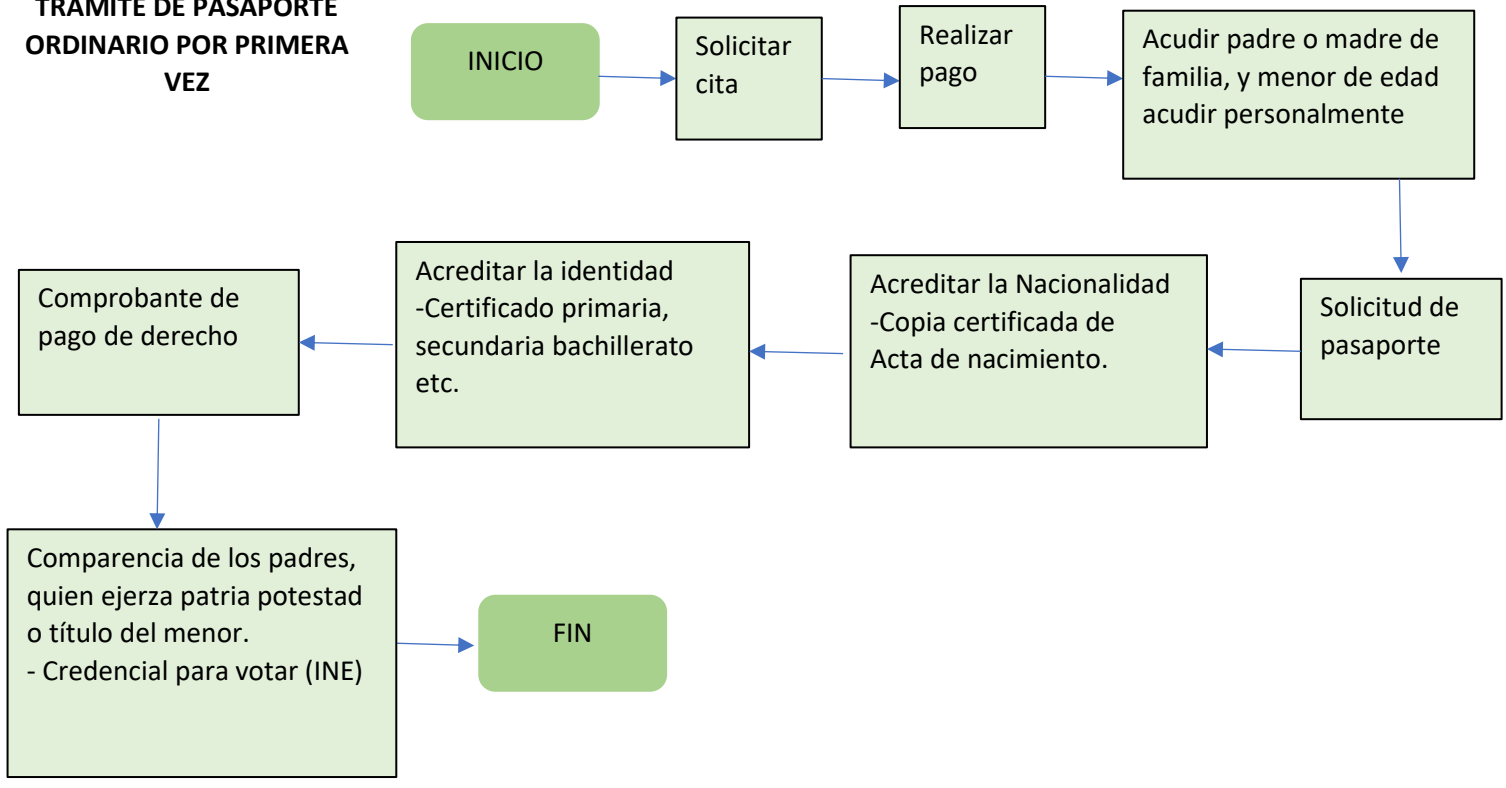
TRAMITE DE PASAPORTE ORDINARIO POR PRIMERA VEZ

INICIO

Solicitar cita

Realizar pago

Acudir padre o madre de familia, y menor de edad acudir personalmente

Solicitud de pasaporte

Acreditar la Nacionalidad
-Copia certificada de Acta de nacimiento.

Acreditar la identidad
-Certificado primaria, secundaria bachillerato etc.

Comprobante de pago de derecho

Comparencia de los padres, quien ejerza patria potestad o título del menor.
- Credencial para votar (INE)

FIN